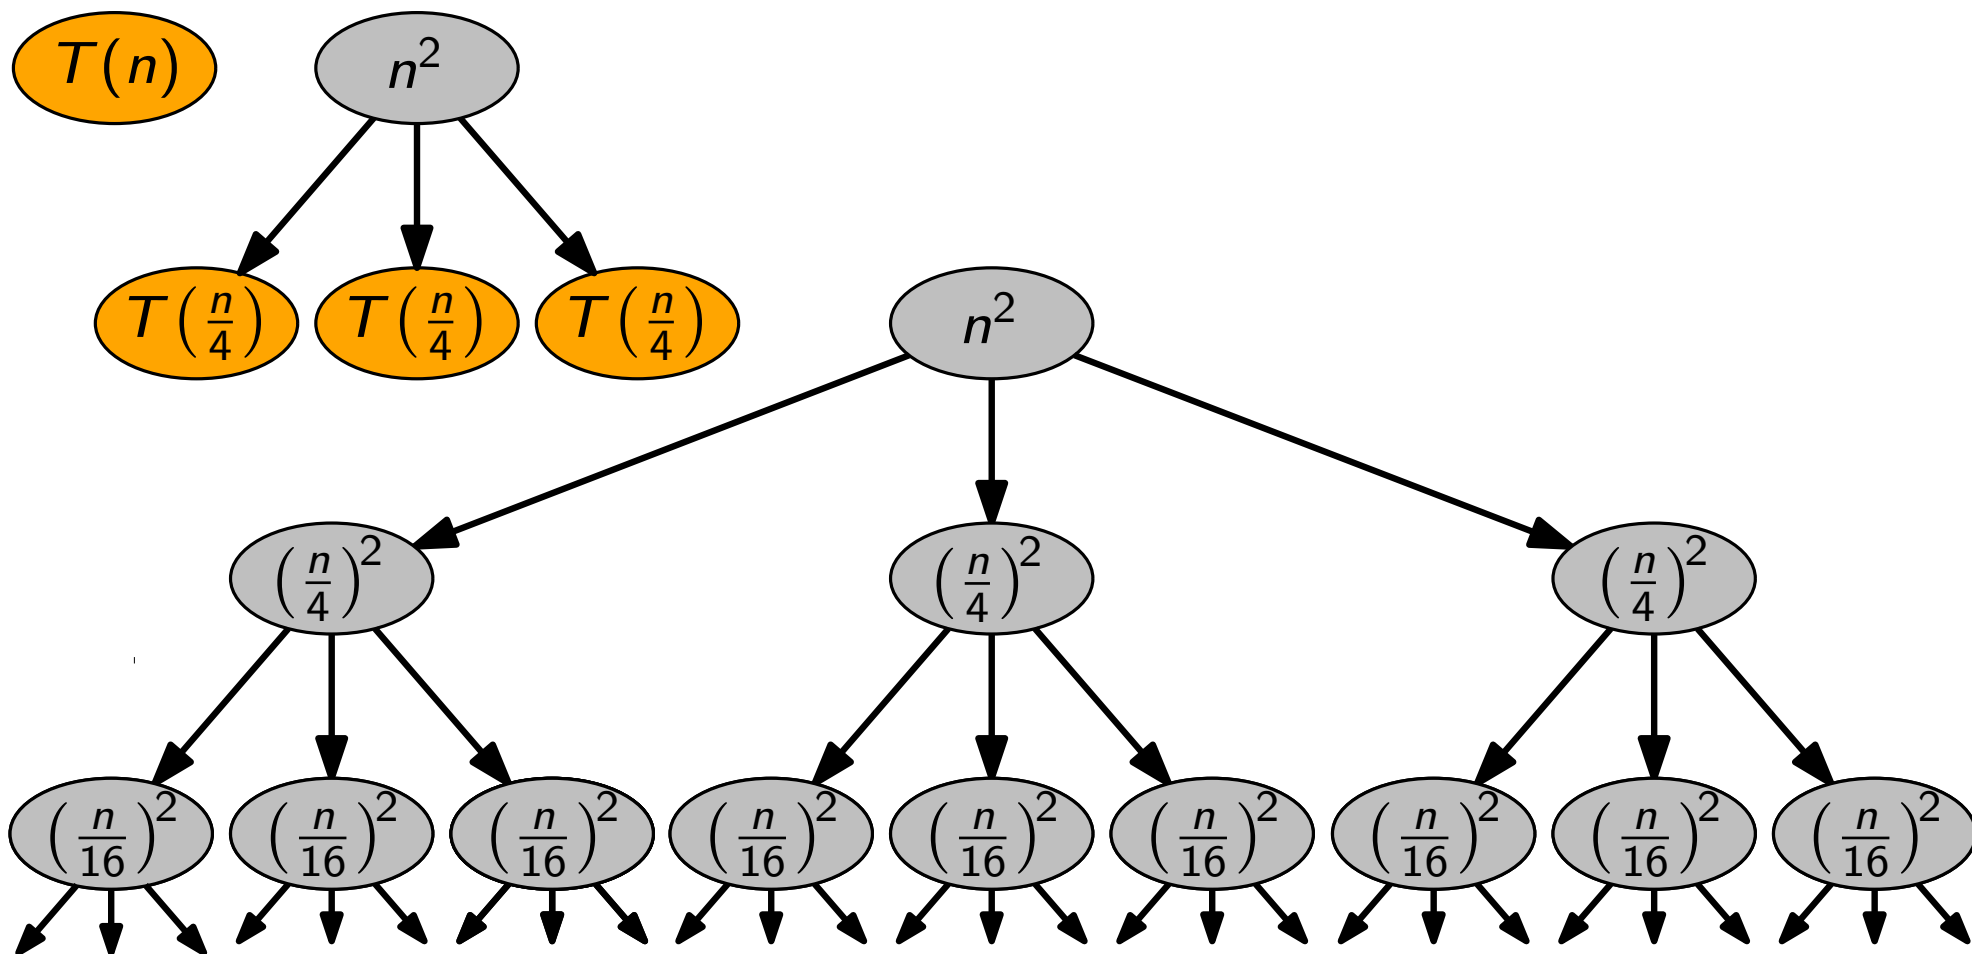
$T(n)$

$n^2$

$T\left(\frac{n}{4}\right)$ $T\left(\frac{n}{4}\right)$ $T\left(\frac{n}{4}\right)$

$n^2$

$\left(\frac{n}{4}\right)^2$ $\left(\frac{n}{4}\right)^2$ $\left(\frac{n}{4}\right)^2$

$\left(\frac{n}{16}\right)^2$ $\left(\frac{n}{16}\right)^2$ $\left(\frac{n}{16}\right)^2$ $\left(\frac{n}{16}\right)^2$ $\left(\frac{n}{16}\right)^2$ $\left(\frac{n}{16}\right)^2$ $\left(\frac{n}{16}\right)^2$ $\left(\frac{n}{16}\right)^2$ $\left(\frac{n}{16}\right)^2$